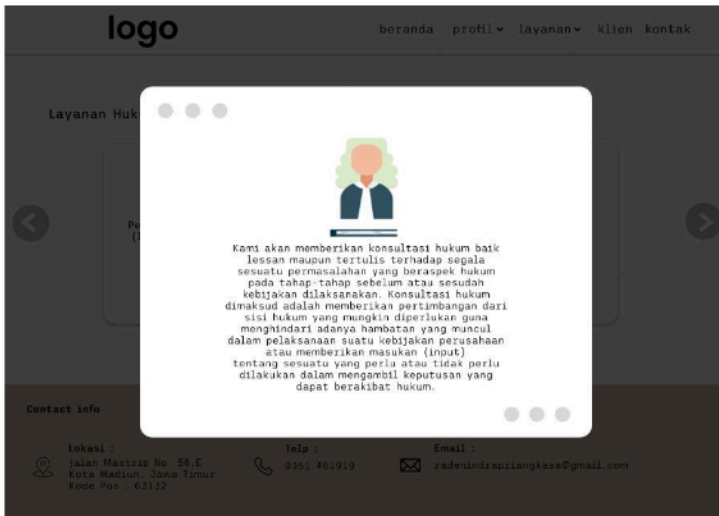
logo

beranda profil layanan klien kontak

Layanan Huk

Pe
(1

Kami akan memberikan konsultasi hukum baik lessan maupun tertulis terhadap segala sesuatu permasalahan yang beraspek hukum pada tahap-tahap sebelum atau sesudah kebijakan dilaksanakan. Konsultasi hukum dimaksud adalah memberikan pertimbangan dari sisi hukum yang mungkin diperlukan guna menghindari adanya hambatan yang muncul dalam pelaksanaan suatu kebijakan perusahaan atau memberikan masukan (input) tentang sesuatu yang perlu atau tidak perlu dilakukan dalam mengambil keputusan yang dapat berakibat hukum.

Contact info

Lokasi :
Jalan Mastrip No. 56,E
Kota Madiun, Jawa Timur
Kode Pos : 63132

Telp :
0351.461919

Email :
radenindrapriangkasa@gmail.com